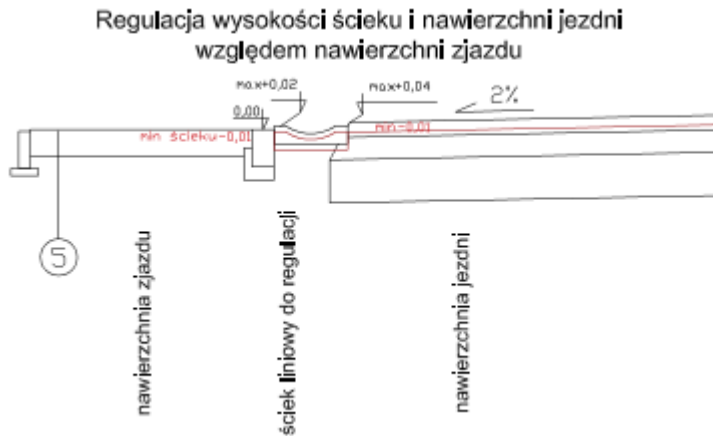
Regulacja wysokości ścieku i nawierzchni jezdni względem nawierzchni zjazdu

max+0,02
0,00
max+0,04
2%
min ścieku-0,01
min-0,01

5

nawierzchnia zjazdu

ściek liniowy do regulacji

nawierzchnia jezdni